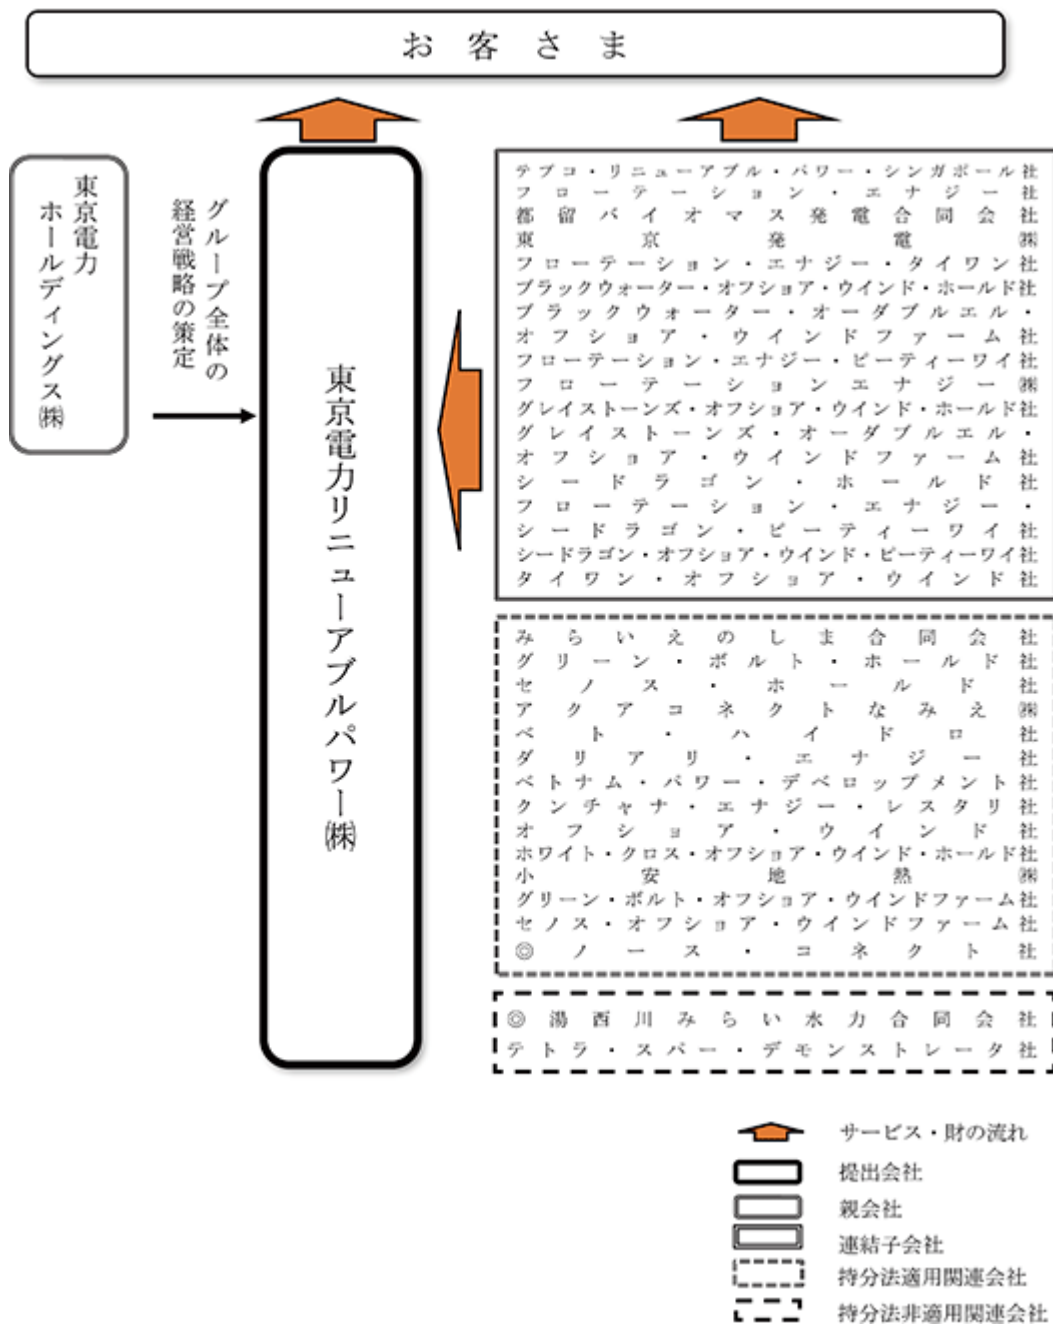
お 客 さ ま

東京電力ホールディングス㈱

グループ全体の経営戦略の策定

東京電力リニューアブルパワー㈱

テプコ・リニューアブル・パワー・シンガポール社
フローテーション・エナジー社
都留バイオマス発電合同会社
東京発電㈱
フローテーション・エナジー・タイワン社
ブラックウォーター・オフショア・ウインド・ホールド社
ブラックウォーター・オーダブルエル・オフショア・ウインドファーム社
フローテーション・エナジー・ピーティーワイ社
フローテーションエナジー㈱
グレイストーンズ・オフショア・ウインド・ホールド社
グレイストーンズ・オーダブルエル・オフショア・ウインドファーム社
シードラゴン・ホールド社
フローテーション・エナジー・シードラゴン・ピーティーワイ社
シードラゴン・オフショア・ウインド・ピーティーワイ社
タイワン・オフショア・ウインド社

みらいのしま合同会社
グリーン・ボルト・ホールド社
セノス・ホールド社
アクアコネクトなみえ㈱
ベト・ハイドロ社
ダリアリ・エナジー社
ベトナム・パワー・デベロップメント社
クンチャナ・エナジー・レスタリ社
オフショア・ウインド社
ホワイト・クロス・オフショア・ウインド・ホールド社
小安地熱㈱
グリーン・ボルト・オフショア・ウインドファーム社
セノス・オフショア・ウインドファーム社
◎ノース・コネクト社

◎湯西川みらい水力合同会社
テトラ・スパー・デモンストレーター社

サービス・財の流れ
提出会社
親会社
連結子会社
持分法適用関連会社
持分法非適用関連会社